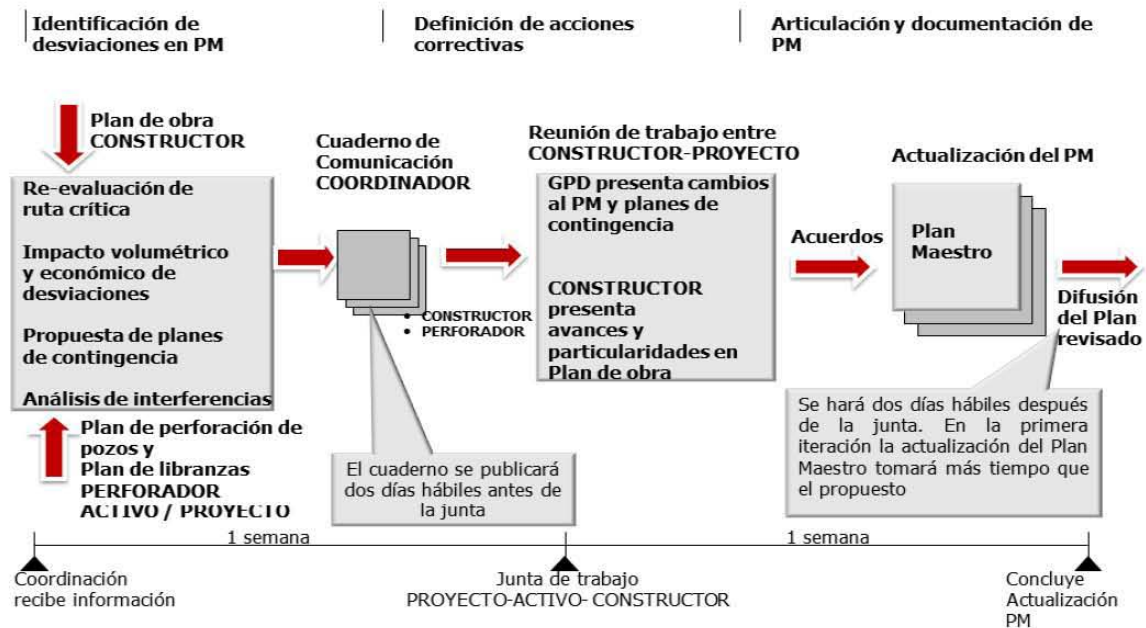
Identificación de desviaciones en PM

Definición de acciones correctivas

Articulación y documentación de PM

Plan de obra
CONSTRUCTOR

Re-evaluación de ruta crítica

Impacto volumétrico y económico de desviaciones

Propuesta de planes de contingencia

Análisis de interferencias

Plan de perforación de pozos y
Plan de libranzas
PERFORADOR
ACTIVO / PROYECTO

Cuaderno de Comunicación
COORDINADOR

• CONSTRUCTOR
• PERFORADOR

El cuaderno se publicará dos días hábiles antes de la junta

Reunión de trabajo entre CONSTRUCTOR-PROYECTO

GPD presenta cambios al PM y planes de contingencia

CONSTRUCTOR presenta avances y particularidades en Plan de obra

Acuerdos

Actualización del PM

Plan Maestro

Difusión del Plan revisado

Se hará dos días hábiles después de la junta. En la primera iteración la actualización del Plan Maestro tomará más tiempo que el propuesto

1 semana

1 semana

Coordinación recibe información

Junta de trabajo
PROYECTO-ACTIVO- CONSTRUCTOR

Concluye Actualización PM